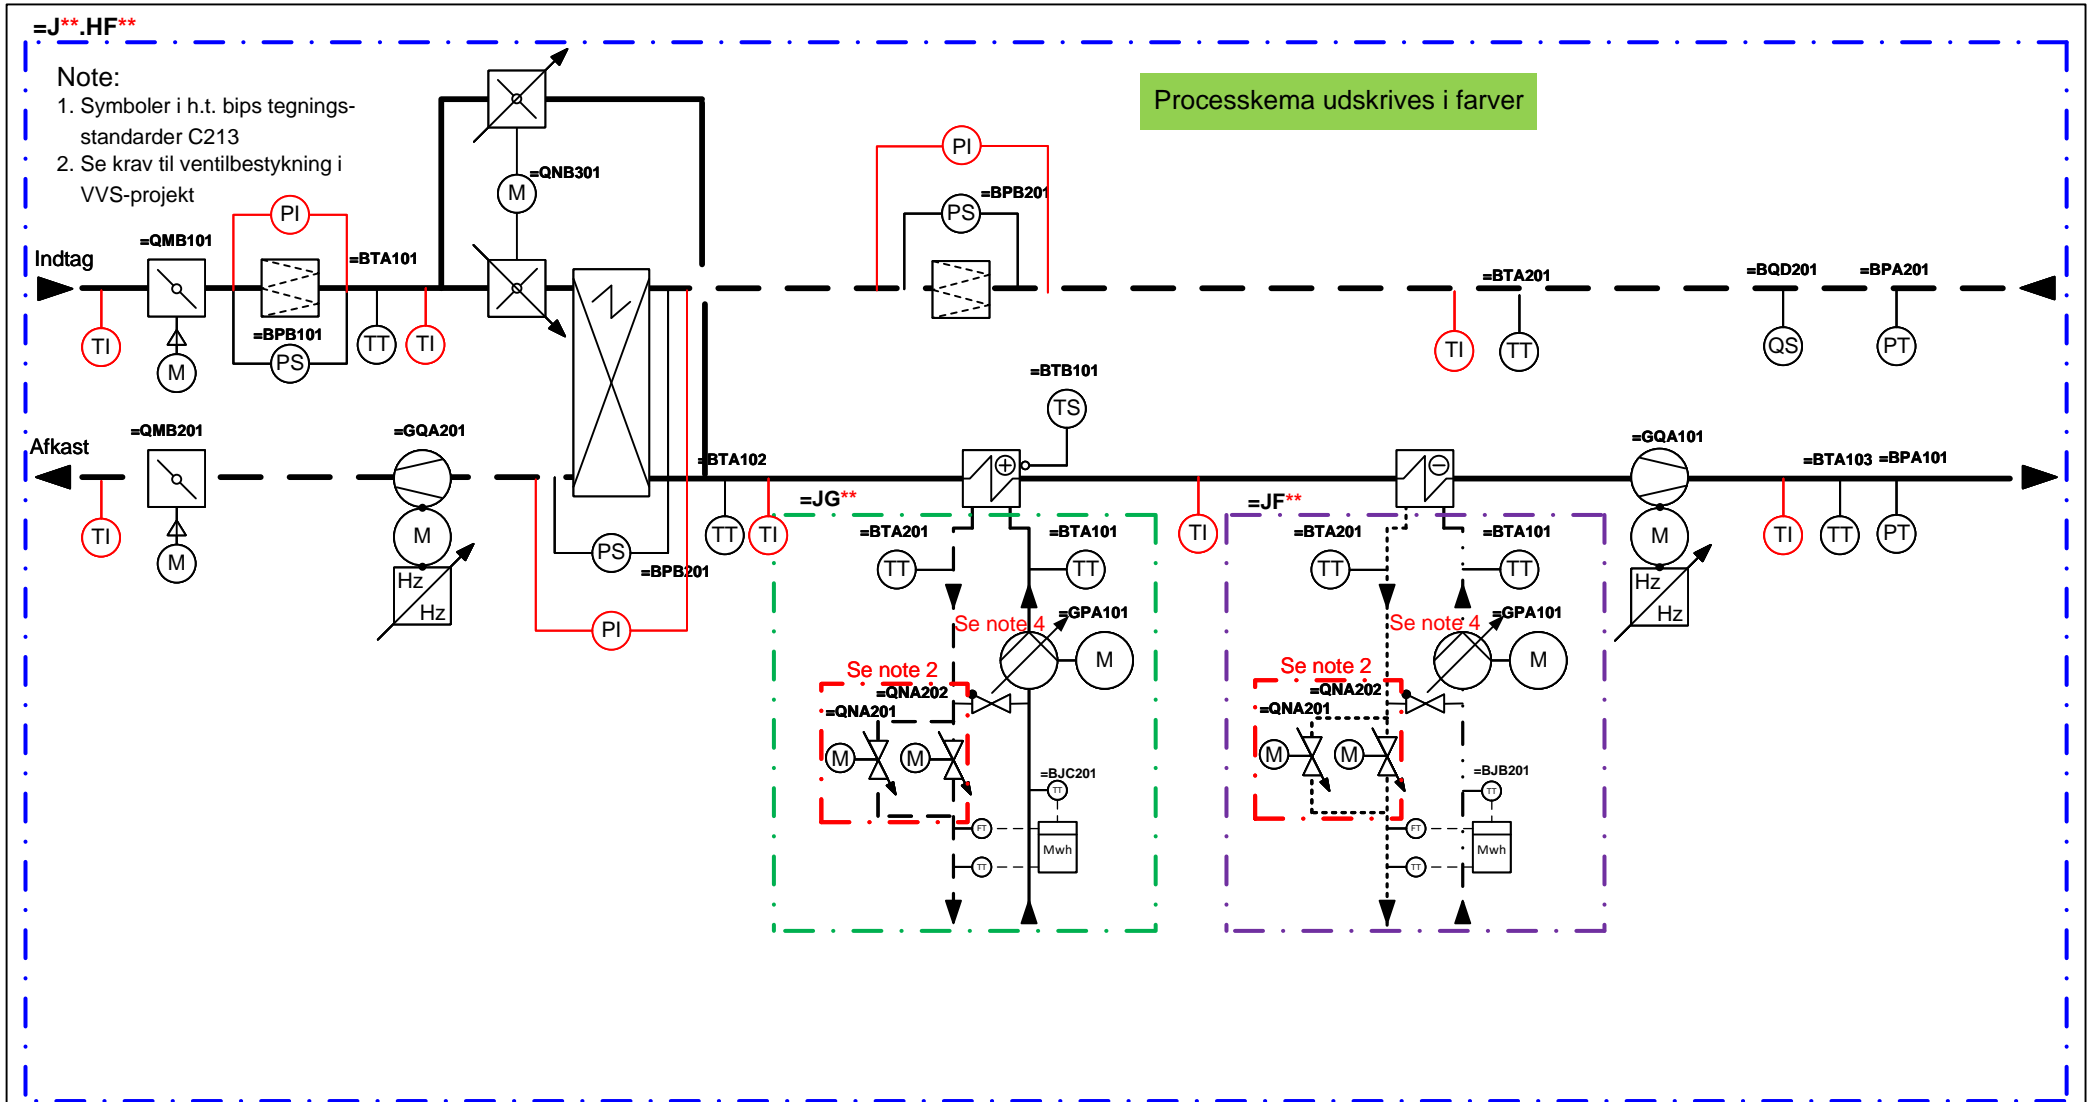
=J**.HF**

Note:
1. Symboler i h.t. bips tegnings-standarder C213
2. Se krav til ventilbestykning i VVS-projekt

Processkema udskrives i farver

=QNB301
M
PI
=BPB201
PS
PI
=QMB101
=BTA101
Indtag
=BPB101
PS
TI
M
TT
TI
=BTA201
=BQD201
=BPA201
TI
TT
QS
PT
=BTB101
TS
Afkast
=QMB201
=GQA201
=GQA101
TI
M
M
Hz
Hz
=BTA102
=BTA103
=BPA101
PS
=BPB201
TT
TI
TI
TI
TT
PT
M
Hz
Hz
PI
=JG**
=BTA201
=BTA101
TT
TT
Se note 4
=GPA101
M
Se note 2
=QNA202
=QNA201
M
M
=BJC201
TT
FT
Mwh
TT
=JF**
=BTA201
=BTA101
TT
TT
Se note 4
=GPA101
M
Se note 2
=QNA202
=QNA201
M
M
=BJB201
TT
FT
Mwh
TT